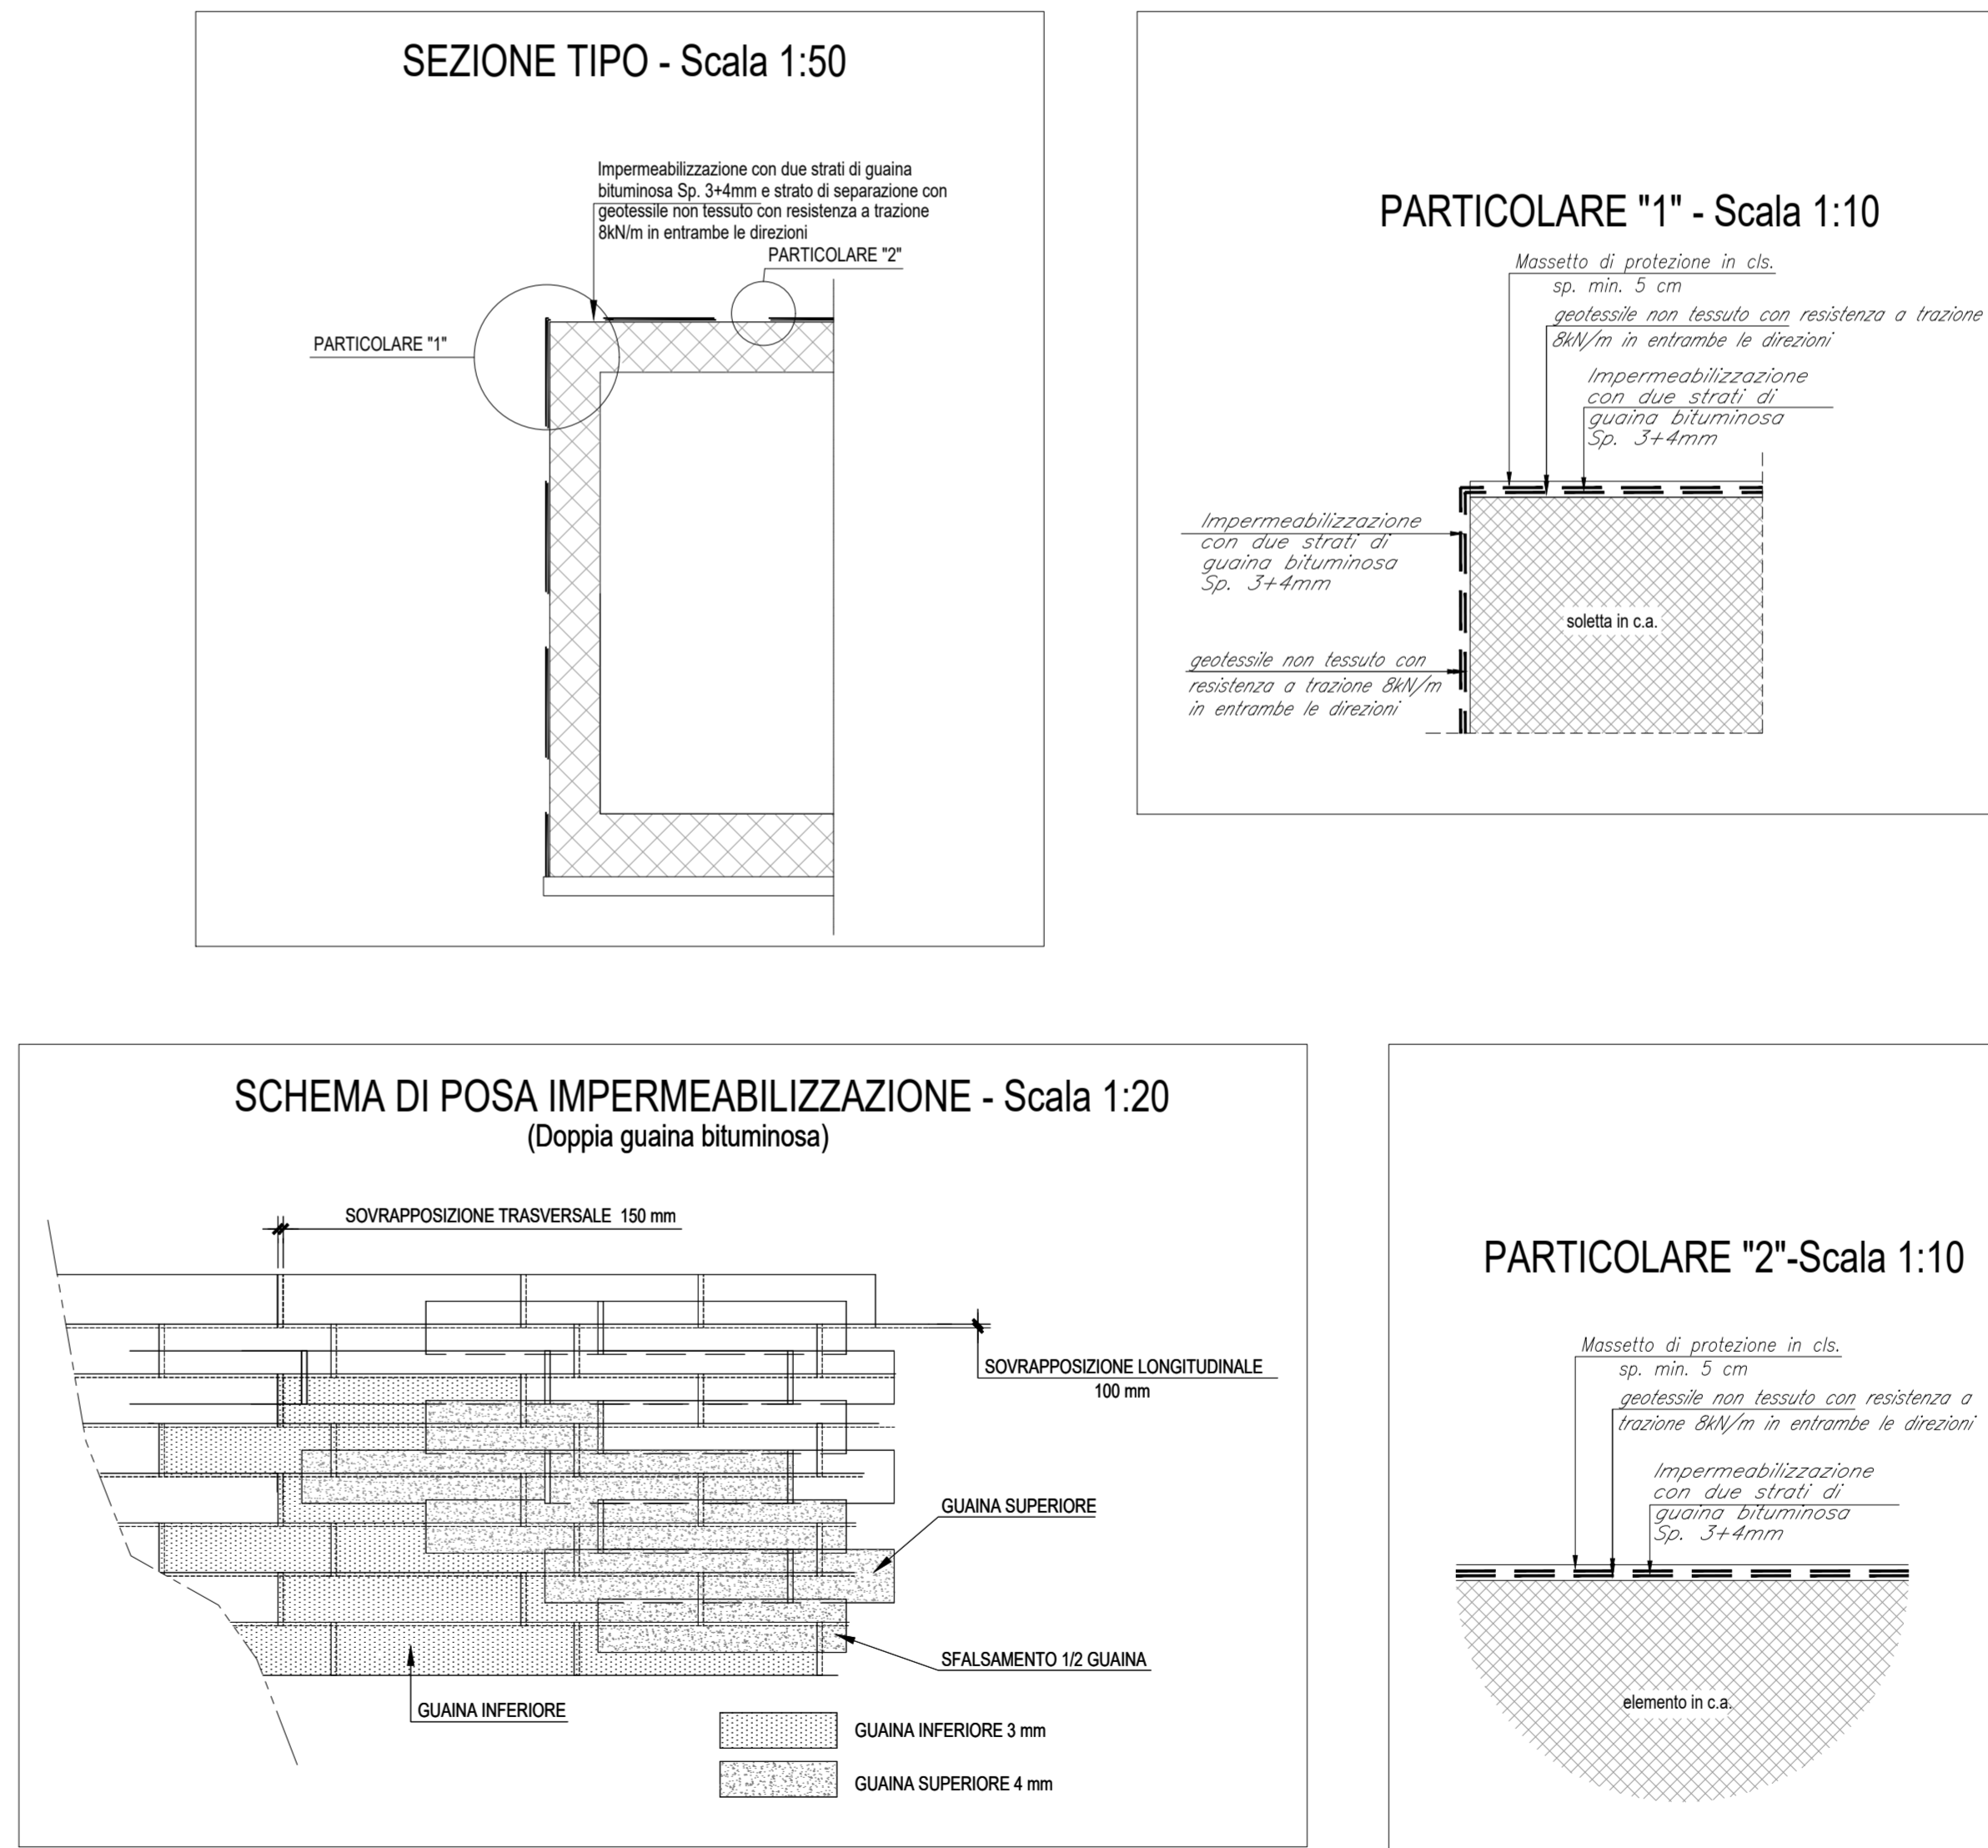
SEZIONE TIPO - Scala 1:50

Impermeabilizzazione con due strati di guaina bituminosa Sp. 3+4mm e strato di separazione con geotessile non tessuto con resistenza a trazione 8kN/m in entrambe le direzioni

PARTICOLARE "2"

PARTICOLARE "1"

PARTICOLARE "1" - Scala 1:10

Massetto di protezione in cls. sp. min. 5 cm

geotessile non tessuto con resistenza a trazione 8kN/m in entrambe le direzioni

Impermeabilizzazione con due strati di guaina bituminosa Sp. 3+4mm

Impermeabilizzazione con due strati di guaina bituminosa Sp. 3+4mm

soletta in c.a.

geotessile non tessuto con resistenza a trazione 8kN/m in entrambe le direzioni

SCHEMA DI POSA IMPERMEABILIZZAZIONE - Scala 1:20
(Doppia guaina bituminosa)

SOVRAPPOSIZIONE TRASVERSALE 150 mm

SOVRAPPOSIZIONE LONGITUDINALE 100 mm

GUAINA SUPERIORE

SFALSAMENTO 1/2 GUAINA

GUAINA INFERIORE

GUAINA INFERIORE 3 mm

GUAINA SUPERIORE 4 mm

PARTICOLARE "2"-Scala 1:10

Massetto di protezione in cls. sp. min. 5 cm

geotessile non tessuto con resistenza a trazione 8kN/m in entrambe le direzioni

Impermeabilizzazione con due strati di guaina bituminosa Sp. 3+4mm

elemento in c.a.